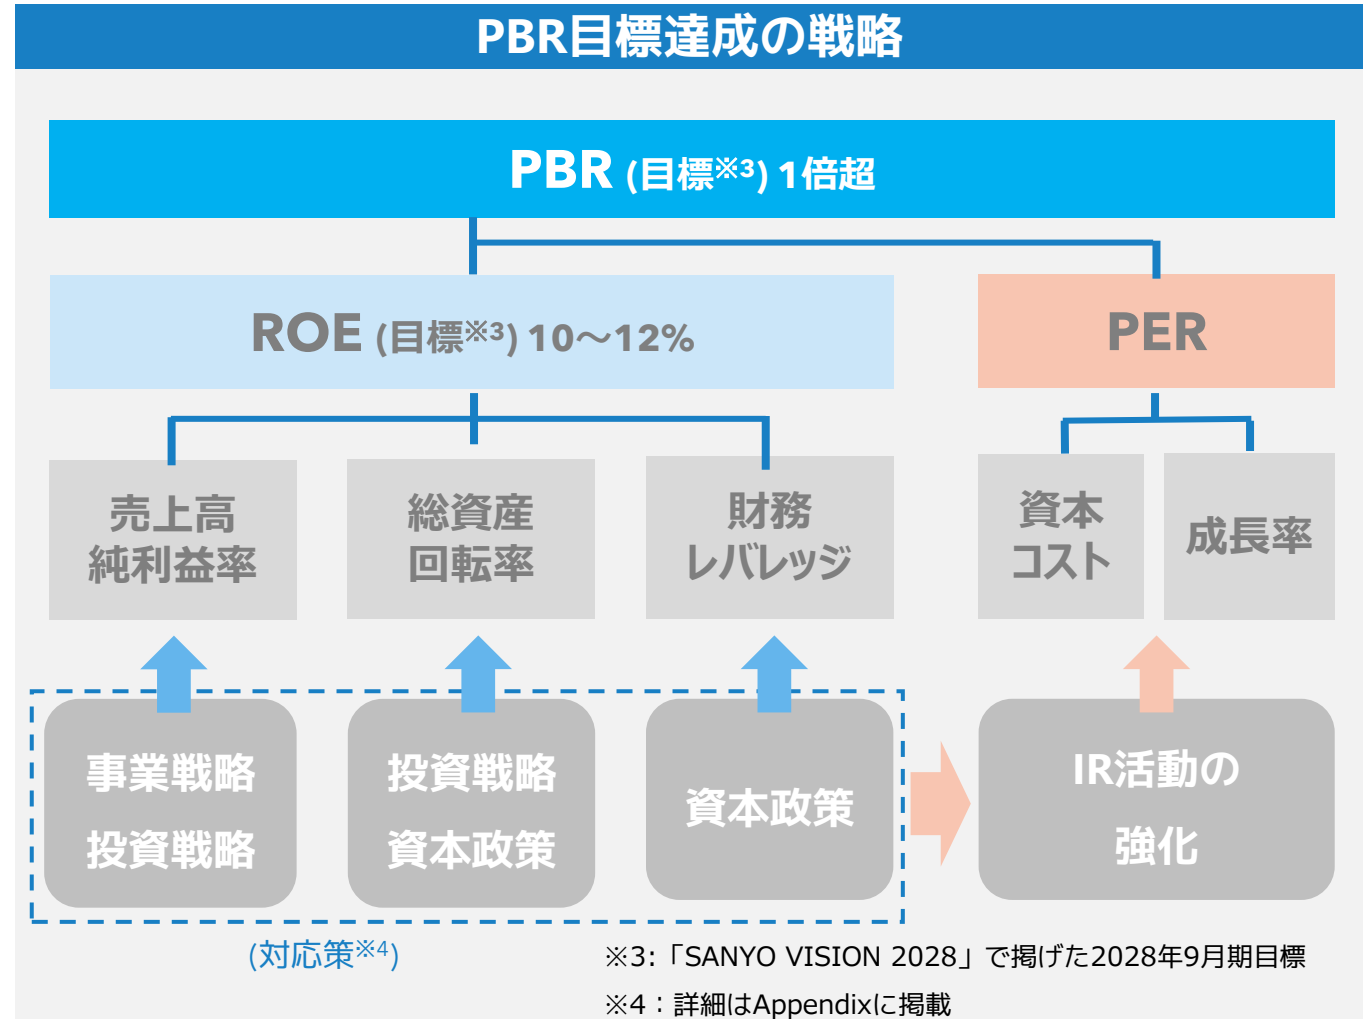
PBR目標達成の戦略

PBR (目標※3) 1倍超

ROE (目標※3) 10～12%

PER

売上高純利益率

総資産回転率

財務レバレッジ

資本コスト

成長率

事業戦略
投資戦略

投資戦略
資本政策

資本政策

IR活動の
強化

(対応策※4)

※3:「SANYO VISION 2028」で掲げた2028年9月期目標

※4：詳細はAppendixに掲載